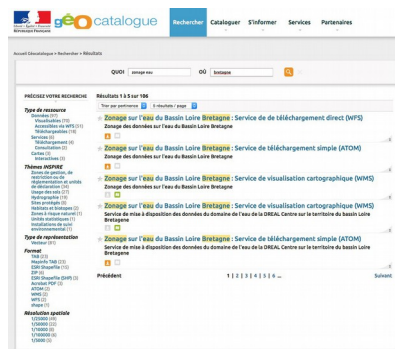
géo catalogue

Rechercher | Cataloguer | S'informer | Services | Partenaires

Accueil Géocatalogue > Rechercher > Résultats

QUOI zonage eau OÙ bretagne

PRÉCISEZ VOTRE RECHERCHE

Type de ressource
Données (91)
Visualisables (10)
Accessibles via WFS (21)
Téléchargeables (18)
Services (8)
Téléchargement (4)
Consultation (2)
Cartes (3)
Interactives (2)

Thèmes INSPIRE
Zones de gestion, de restriction ou de réglementation et unités de déclaration (34)
Usage des sols (21)
Hydrographie (19)
Sites protégés (2)
Habitats et biotopes (2)
Zones à risque naturel (1)
Unités statistiques (1)
Installations de suivi environnemental (1)

Type de représentation
Vecteur (91)

Format
TAB (23)
Mapinfo TAB (21)
ESRI Shapefile (23)
ZIP (2)
ESRI Shapefile (SHP) (2)
Acrobat PDF (2)
ATOM (2)
WMS (2)
WFS (2)
Shape (1)

Résolution spatiale
1/25000 (8)
1/10000 (2)
1/5000 (1)
1/100000 (4)
1/1000 (4)

Résultats 1 à 5 sur 186

Trier par pertinence | 5 résultats / page

Zonage sur l'eau du Bassin Loire Bretagne : Service de téléchargement direct (WFS)
Zonage des données sur l'eau du Bassin Loire Bretagne

Zonage sur l'eau du Bassin Loire Bretagne : Service de téléchargement simple (ATOM)
Zonage des données sur l'eau du Bassin Loire Bretagne

Zonage sur l'eau du Bassin Loire Bretagne : Service de visualisation cartographique (WMS)
Zonage des données sur l'eau du Bassin Loire Bretagne

Zonage sur l'eau du Bassin Loire Bretagne : Service de visualisation cartographique (WMS)
Service de mise à disposition des données du domaine de l'eau de la DREAL Centre sur le territoire du bassin Loire Bretagne

Zonage sur l'eau du Bassin Loire Bretagne : Service de téléchargement simple (ATOM)
Service de mise à disposition des données du domaine de l'eau de la DREAL Centre sur le territoire du bassin Loire Bretagne

Précédent 1 2 3 4 5 6 ... Suivant